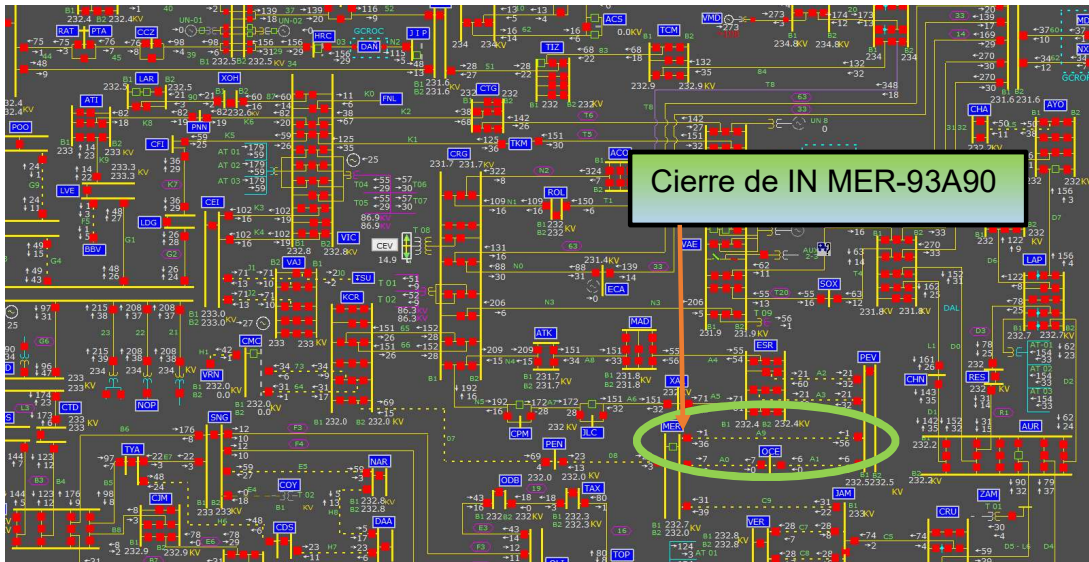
Cierre de IN MER-93A90

RAT PTA CCZ LAR XOH ATI PNN CFI LVE CEI LDG BBV VAJ VIC KCR CMC VRN SNG TYA CJM COY CDS NAR DAA POO CTD NOP HRC DAN JIP FNL CTG CRG TKM ROL ACO TIZ TCM ACS VMD VAE ECA ATK MAD ESR XAL MER OCE CPM JLC PEN ODB TAX TOP VER JAM PEV SOX CHA AYO LAP CHN RES AUR ZAM CRU CEV TSU

232.4 232.4 KV
232.5 KV
232.5 KV
233 KV
233.3 KV
232.8 KV
231.7 KV
231.6 KV
232.9 KV
234.8 KV
231.9 KV
231.8 KV
232.0 KV
232.4 KV
232.5 KV
232.8 KV
232.3 KV
232.7 KV
233 KV
0.0KV
86.9 KV
86.3 KV
14.9